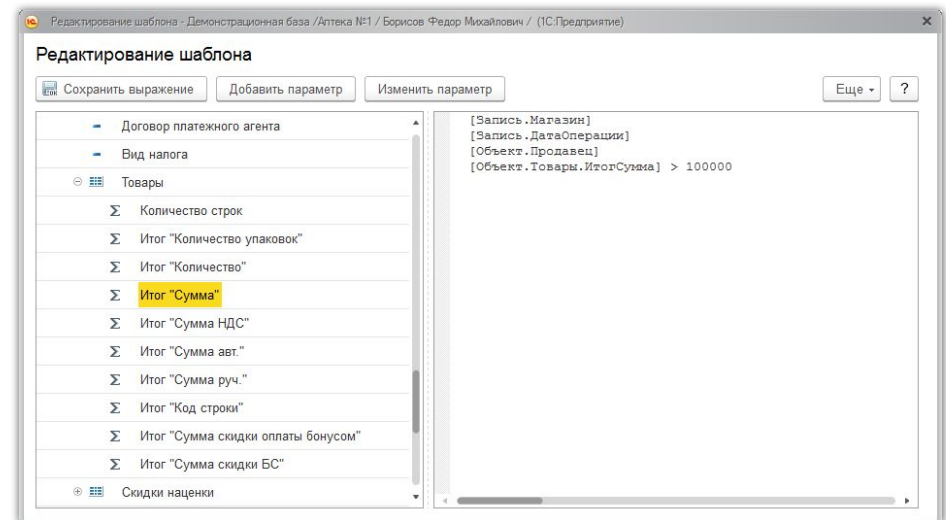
Редактирование шаблона - Демонстрационная база /Аптека №1 / Борисов Федор Михайлович / (1С:Предприятие)

Редактирование шаблона

Сохранить выражение | Добавить параметр | Изменить параметр | Еще | ?

Договор платежного агента
Вид налога
Товары
Количество строк
Итог "Количество упаковок"
Итог "Количество"
Итог "Сумма"
Итог "Сумма НДС"
Итог "Сумма авт."
Итог "Сумма руч."
Итог "Код строки"
Итог "Сумма скидки оплаты бонусом"
Итог "Сумма скидки БС"
Скидки наценки

[Запись.Магазин]
[Запись.ДатаОперации]
[Объект.Продавец]
[Объект.Товары.ИтогСумма] > 100000